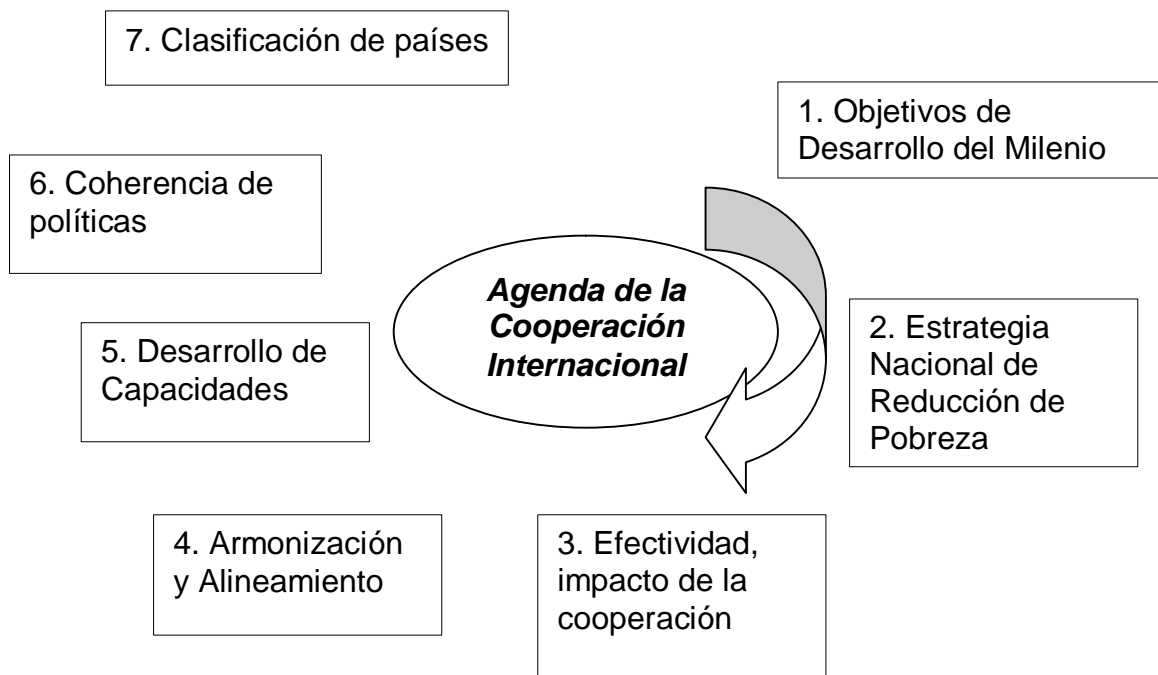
7. Clasificación de países

1. Objetivos de Desarrollo del Milenio

6. Coherencia de políticas

***Agenda de la Cooperación Internacional***

5. Desarrollo de Capacidades

2. Estrategia Nacional de Reducción de Pobreza

4. Armonización y Alineamiento

3. Efectividad, impacto de la cooperación